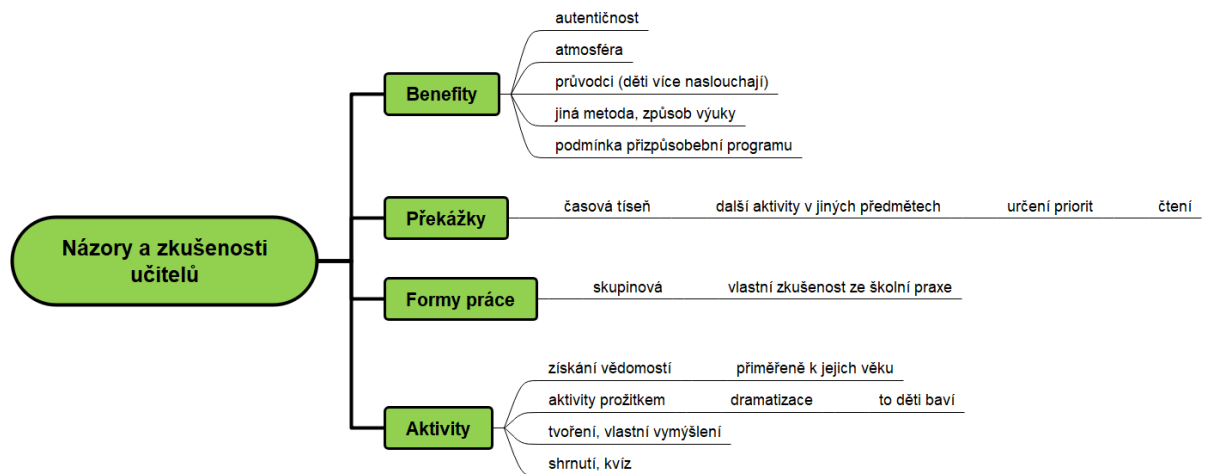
Názory a zkušenosti učitelů

Benefity

autentičnost

atmosféra

průvodci (děti více naslouchají)

jiná metoda, způsob výuky

podmínka přizpůsobební programu

Překážky

časová tíseň

další aktivity v jiných předmětech

určení priorit

čtení

Formy práce

skupinová

vlastní zkušenost ze školní praxe

Aktivity

získání vědomostí

přiměřeně k jejich věku

aktivity prožitkem

dramatizace

to děti baví

tvoření, vlastní vymýšlení

shrnutí, kvíz